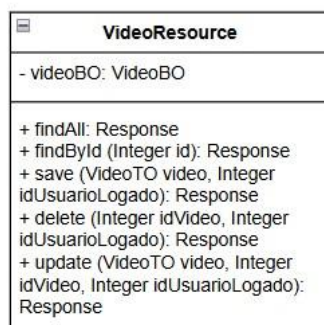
VideoResource

- videoBO: VideoBO

+ findAll: Response
+ findById (Integer id): Response
+ save (VideoTO video, Integer idUsuarioLogado): Response
+ delete (Integer idVideo, Integer idUsuarioLogado): Response
+ update (VideoTO video, Integer idVideo, Integer idUsuarioLogado): Response